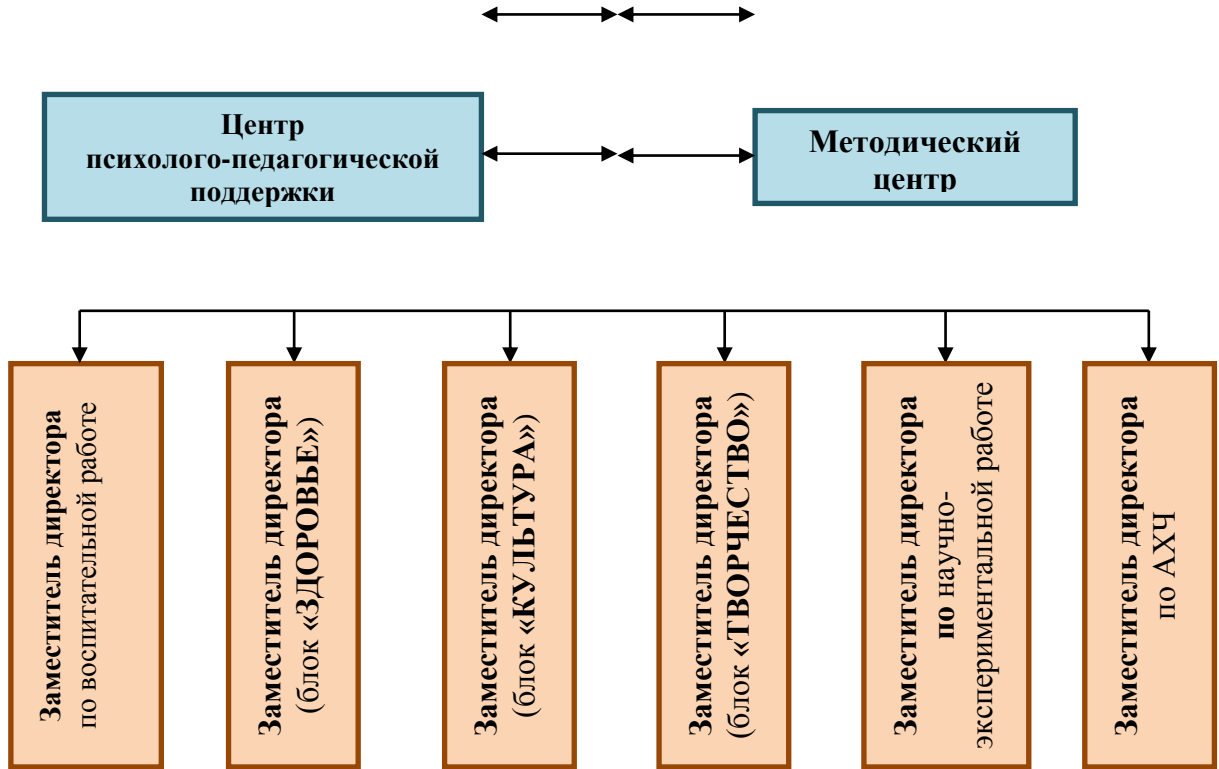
Центр психолого-педагогической поддержки

Методический центр

Заместитель директора по воспитательной работе

Заместитель директора (блок «ЗДОРОВЬЕ»)

Заместитель директора (блок «КУЛЬТУРА»)

Заместитель директора (блок «ТВОРЧЕСТВО»)

Заместитель директора по научно-экспериментальной работе

Заместитель директора по АХЧ